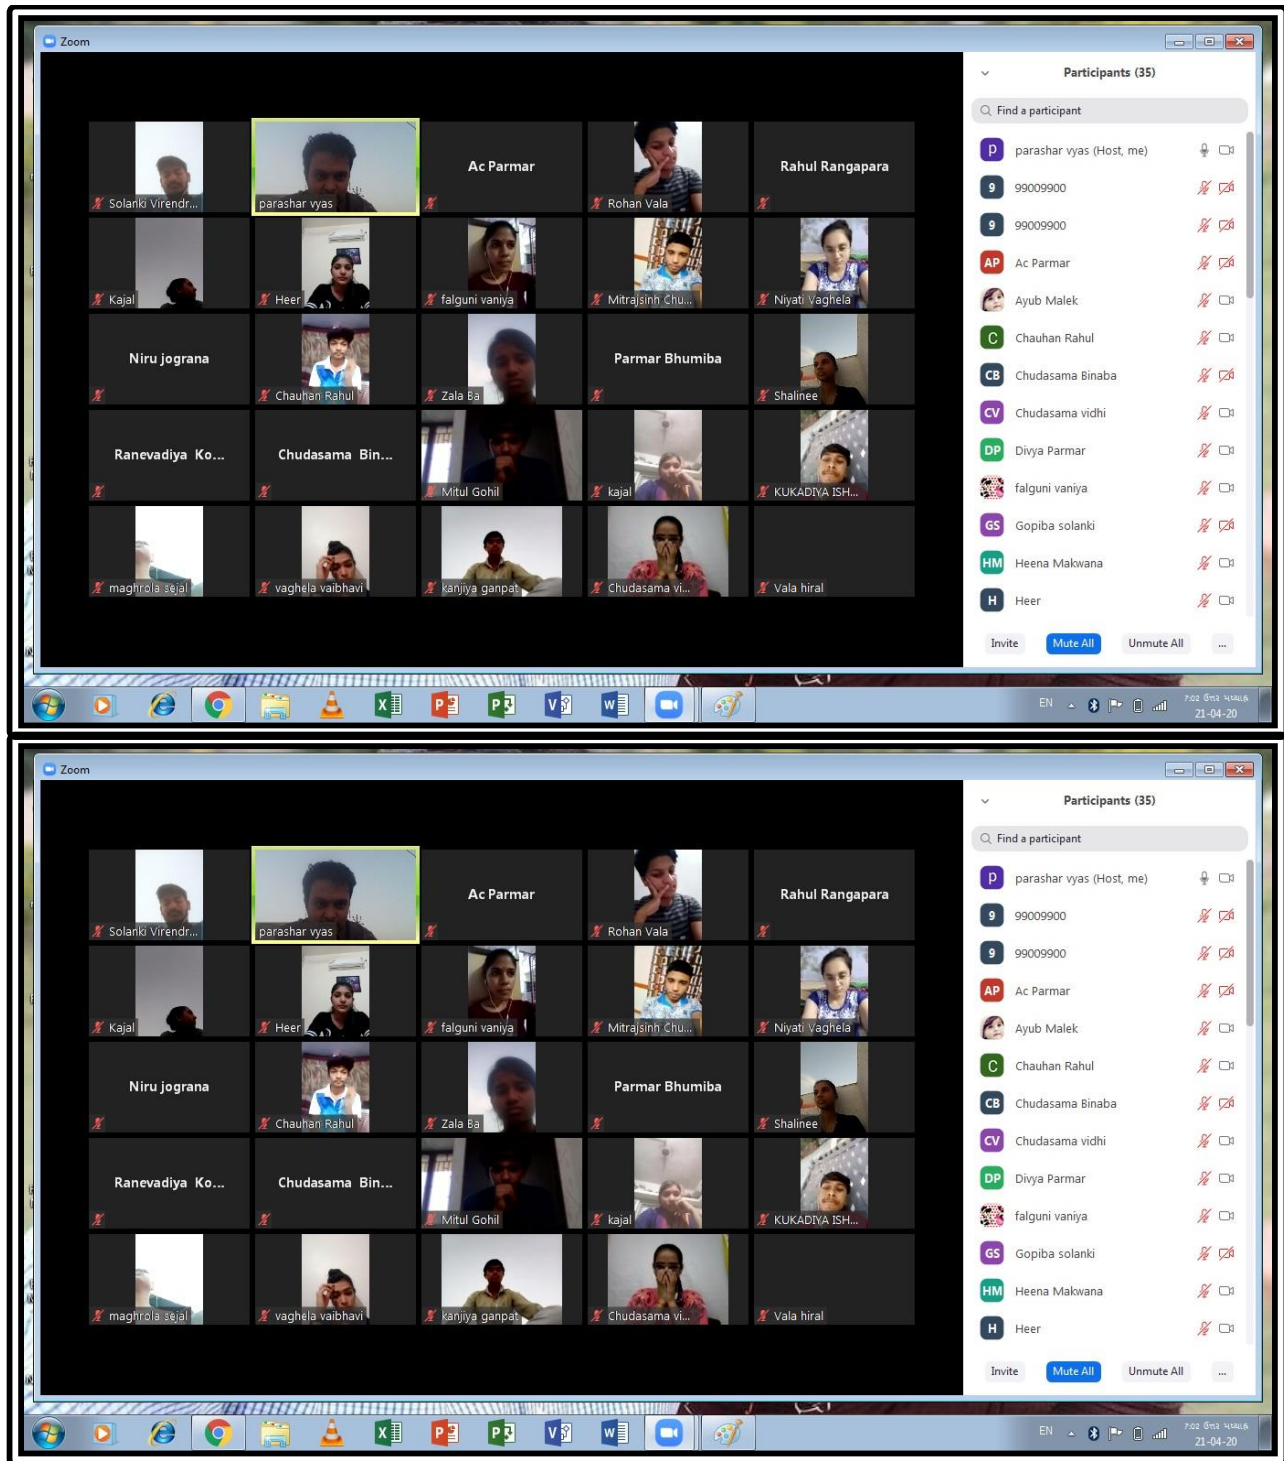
Zoom

Participants (35)

Find a participant

| | |
|---|---|
| p | parashar vyas (Host, me) |
| 9 | 99009900 |
| 9 | 99009900 |
| AP | Ac Parmar |
| | Ayub Malek |
| C | Chauhan Rahul |
| CB | Chudasama Binaba |
| CV | Chudasama vidhi |
| DP | Divya Parmar |
| | falguni vaniya |
| GS | Gopiba solanki |
| HM | Heena Makwana |
| H | Heer |

Invite Mute All Unmute All ...

Solanki Virendr... parashar vyas Ac Parmar Rohan Vala Rahul Rangapara
Kajal Heer falguni vaniya Mitrajsinh Chu... Niyati Vaghela
Niru jograna Chauhan Rahul Zala Ba Parmar Bhumiba Shalinee
Ranevadiya Ko... Chudasama Bin... Mitul Gohil kajal KUKADIYA ISH...
maghrola sejal vaghela vaibhavi kanjiya ganpat Chudasama vi... Vala hiral

EN 7:02 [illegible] 21-04-20

Zoom

Participants (35)

Find a participant

| | |
|---|---|
| p | parashar vyas (Host, me) |
| 9 | 99009900 |
| 9 | 99009900 |
| AP | Ac Parmar |
| | Ayub Malek |
| C | Chauhan Rahul |
| CB | Chudasama Binaba |
| CV | Chudasama vidhi |
| DP | Divya Parmar |
| | falguni vaniya |
| GS | Gopiba solanki |
| HM | Heena Makwana |
| H | Heer |

Invite Mute All Unmute All ...

Solanki Virendr... parashar vyas Ac Parmar Rohan Vala Rahul Rangapara
Kajal Heer falguni vaniya Mitrajsinh Chu... Niyati Vaghela
Niru jograna Chauhan Rahul Zala Ba Parmar Bhumiba Shalinee
Ranevadiya Ko... Chudasama Bin... Mitul Gohil kajal KUKADIYA ISH...
maghrola sejal vaghela vaibhavi kanjiya ganpat Chudasama vi... Vala hiral

EN 7:02 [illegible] 21-04-20